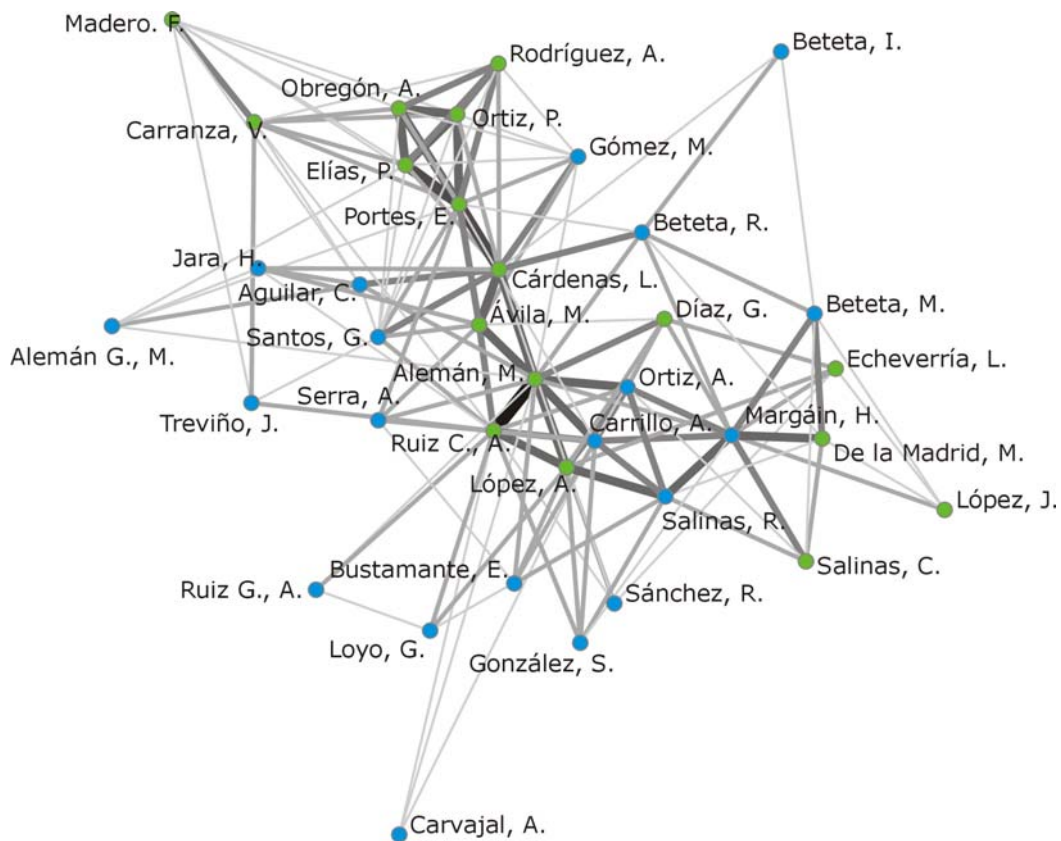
Madero. F.
Rodríguez, A.
Beteta, I.
Obregón, A.
Ortiz, P.
Carranza, V.
Gómez, M.
Elías, P.
Portes, E.
Beteta, R.
Jara, H.
Cárdenas, L.
Aguilar, C.
Beteta, M.
Díaz, G.
Ávila, M.
Alemán G., M.
Santos, G.
Echeverría, L.
Alemán, M.
Ortiz, A.
Serra, A.
Treviño, J.
Carrillo, A.
Margáin, H.
Ruiz C., A.
De la Madrid, M.
López, A.
López, J.
Salinas, R.
Salinas, C.
Bustamante, E.
Ruiz G., A.
Sánchez, R.
Loyo, G.
González, S.
Carvajal, A.